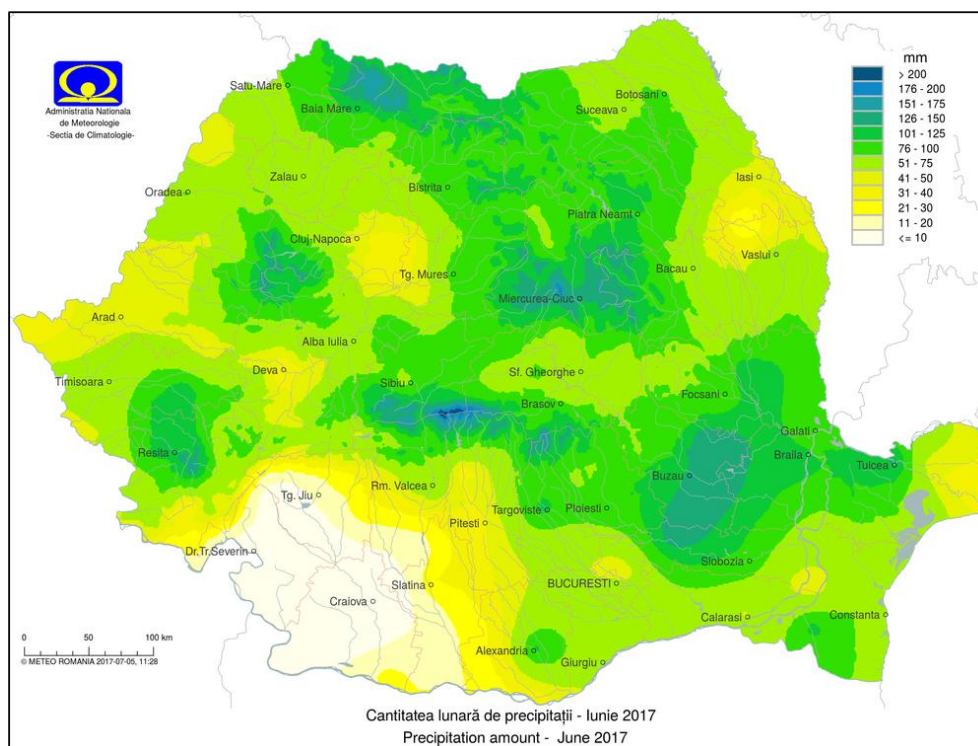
Administratia Nationala de Meteorologie
-Sectia de Climatologie-

mm
> 200
176 - 200
151 - 175
126 - 150
101 - 125
76 - 100
51 - 75
41 - 50
31 - 40
21 - 30
11 - 20
<= 10

Satu-Mare
Baia Mare
Botosani
Suceava
Zalau
Oradea
Bistrita
Iasi
Piatra Neamt
Cluj-Napoca
Tg. Mures
Bacau
Vaslui
Miercurea-Ciuc
Arad
Alba Iulia
Deva
Sf. Gheorghe
Timisoara
Sibiu
Brasov
Focsani
Galati
Braila
Tulcea
Resita
Buzau
Tg. Jiu
Rm. Valcea
Pitesti
Targoviste
Ploiesti
Dr.Tr.Severin
Slobozia
Slatina
BUCURESTI
Craiova
Calarasi
Constanta
Alexandria
Giurgiu

0 50 100 km
© METEO ROMANIA 2017-07-05, 11:28

Cantitatea lunară de precipitații - Iunie 2017
Precipitation amount - June 2017